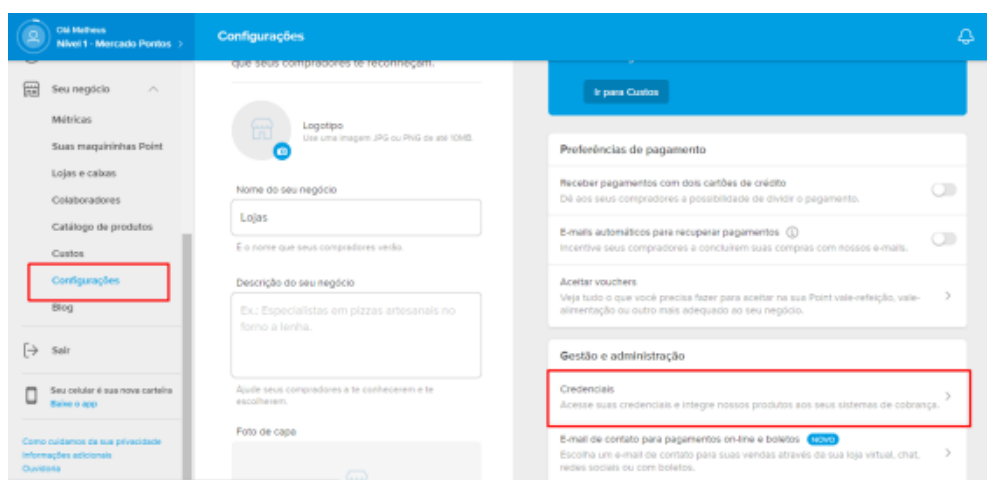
Olá Matheus
Nível 1 - Mercado Pontos >

Configurações

Seu negócio
Métricas
Suas maquininhas Point
Lojas e caixas
Colaboradores
Catálogo de produtos
Custos
Configurações
Blog
Sair
Seu celular é sua nova carteira
Baixe o app
Como cuidamos da sua privacidade
Informações adicionais
Ouvidoria

que seus compradores te reconheçam.

Logotipo
Use uma imagem JPG ou PNG de até 10MB.

Nome do seu negócio
Lojas
É o nome que seus compradores verão

Descrição do seu negócio
Ex.: Especialistas em pizzas artesanais no forno a lenha.
Ajude seus compradores a te conhecerem e te escolherem.

Foto de capa

Ir para Custos

Preferências de pagamento

Receber pagamentos com dois cartões de crédito
Dê aos seus compradores a possibilidade de dividir o pagamento.

E-mails automáticos para recuperar pagamentos
Incentive seus compradores a concluírem suas compras com nossos e-mails.

Aceitar vouchers
Veja tudo o que você precisa fazer para aceitar na sua Point vale-refeição, vale-alimentação ou outro mais adequado ao seu negócio.

Gestão e administração

Credenciais
Acesse suas credenciais e integre nossos produtos aos seus sistemas de cobrança.

E-mail de contato para pagamentos on-line e boletos NOVO
Escolha um e-mail de contato para suas vendas através da sua loja virtual, chat, redes sociais ou com boletos.